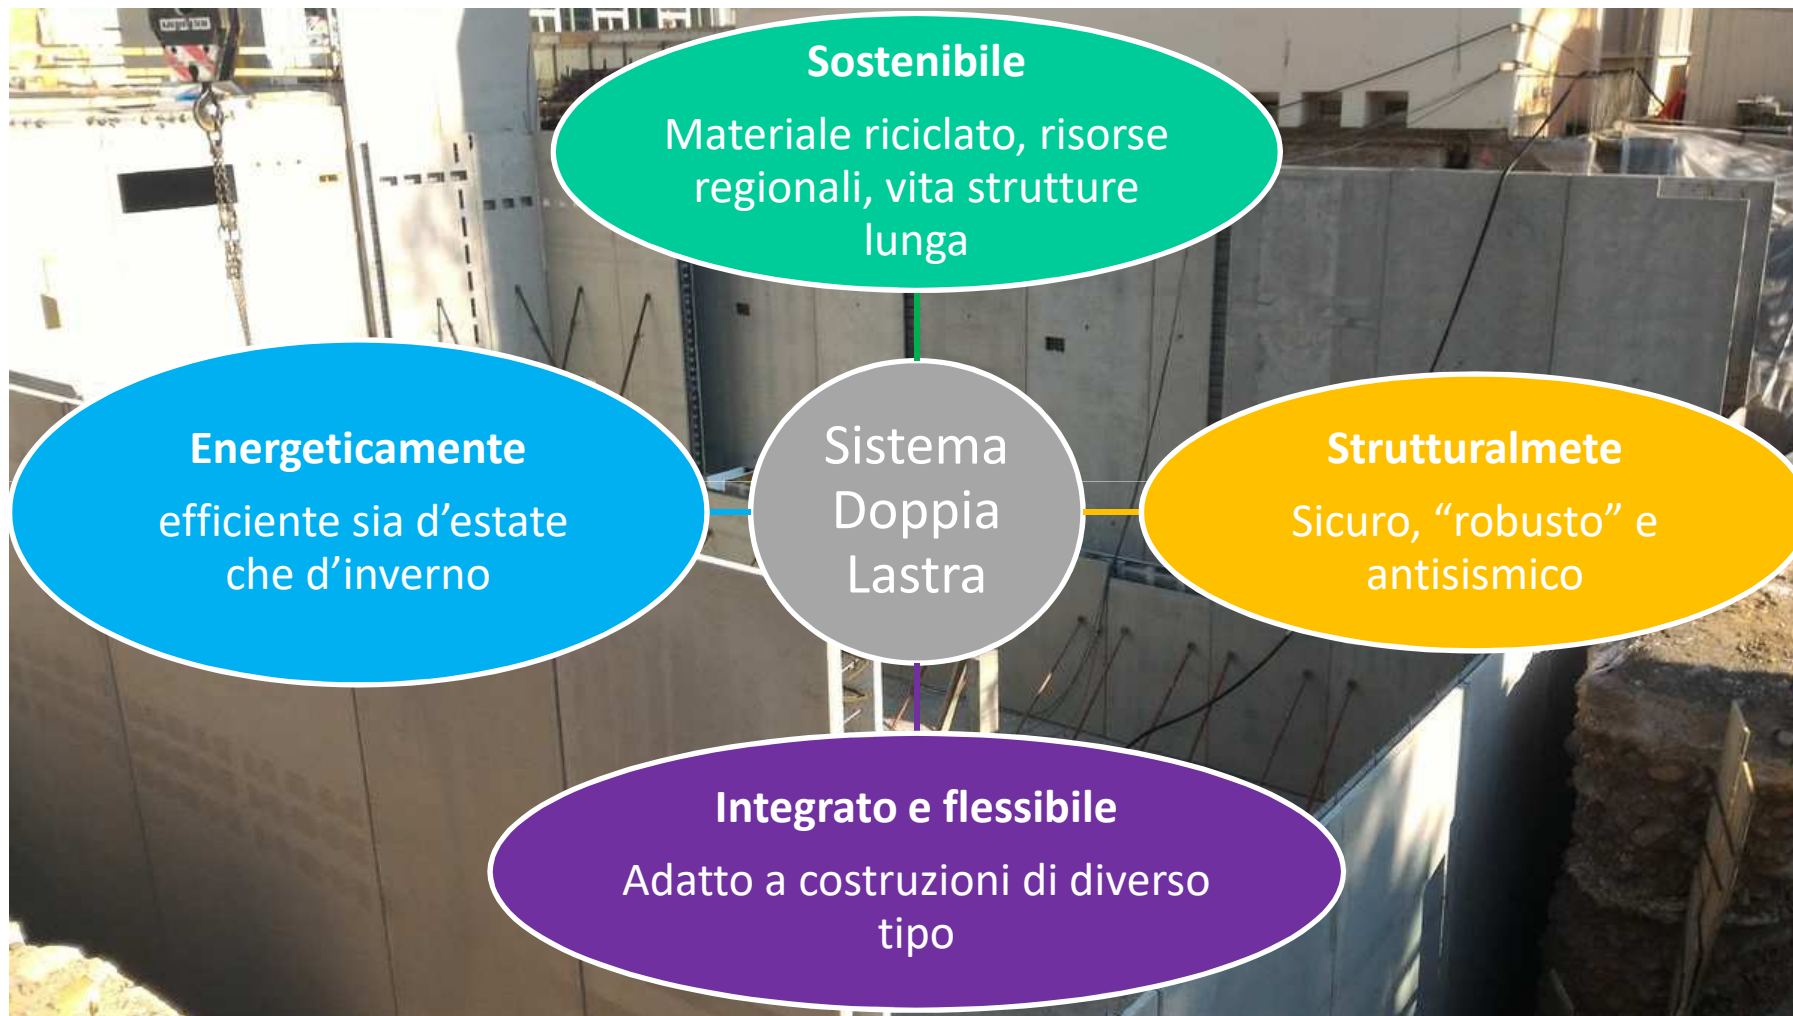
Sostenibile

Materiale riciclato, risorse regionali, vita strutture lunga

Energeticamente

efficiente sia d’estate che d’inverno

Sistema Doppia Lastra

Strutturalmete

Sicuro, “robusto” e antisismico

Integrato e flessibile

Adatto a costruzioni di diverso tipo